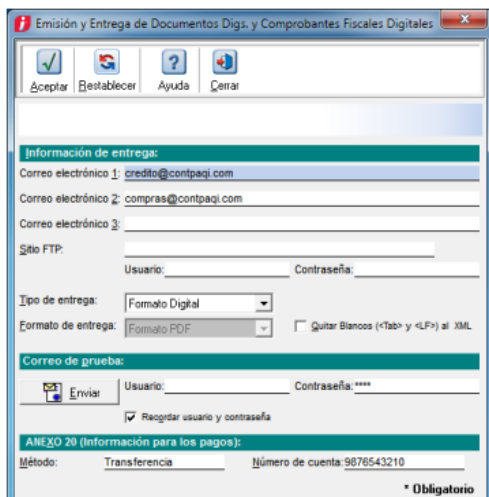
Emisión y Entrega de Documentos Digs. y Comprobantes Fiscales Digitales

Aceptar Restablecer Ayuda Cerrar

Información de entrega:

Correo electrónico 1: credito@contpaqi.com

Correo electrónico 2: compras@contpaqi.com

Correo electrónico 3:

Sitio FTP:

Usuario: Contraseña:

Tipo de entrega: Formato Digital

Formato de entrega: Formato PDF

Quitar Blancos (<Tab> y <LF>) al XML

Correo de prueba:

Enviar Usuario: Contraseña: ****

Recordar usuario y contraseña

ANEXO 20 (Información para los pagos):

Método: Transferencia Número de cuenta: 9876543210

* Obligatorio